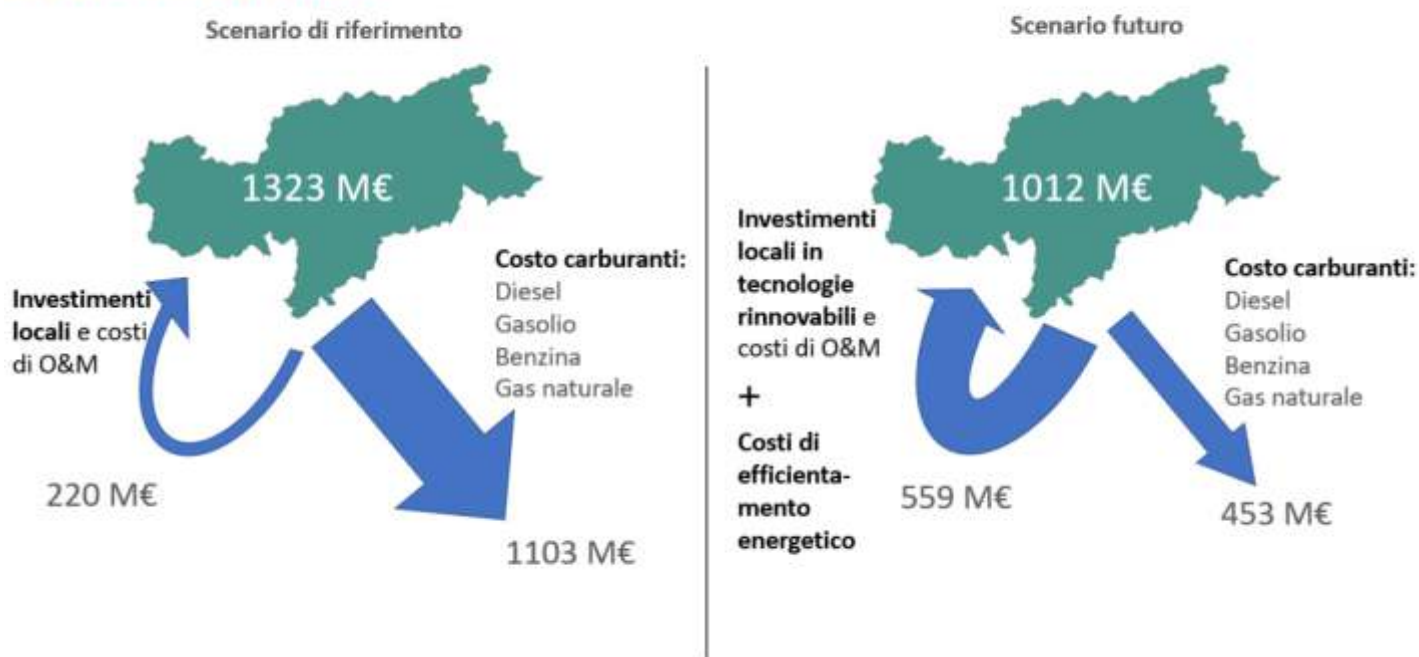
Scenario di riferimento

1323 M€

Investimenti locali e costi di O&M

220 M€

Costo carburanti:
Diesel
Gasolio
Benzina
Gas naturale

1103 M€

Scenario futuro

1012 M€

Investimenti locali in tecnologie rinnovabili e costi di O&M

+

Costi di efficientamento energetico

559 M€

Costo carburanti:
Diesel
Gasolio
Benzina
Gas naturale

453 M€